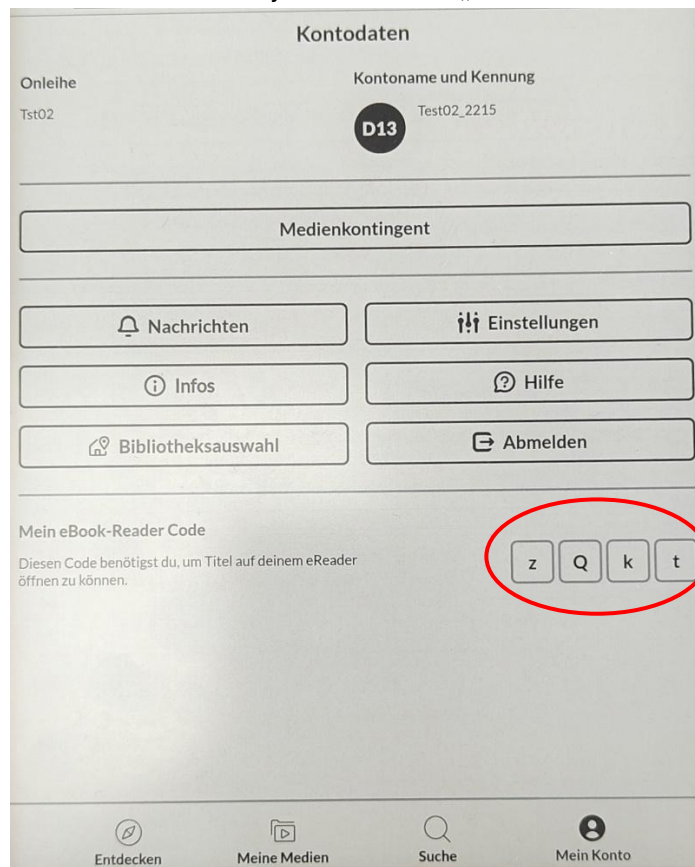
Kontodaten

Onleihe
Tst02

Kontoname und Kennung
D13
Test02_2215

Medienkontingent

Nachrichten
Einstellungen
Infos
Hilfe
Bibliotheksauswahl
Abmelden

Mein eBook-Reader Code
Diesen Code benötigst du, um Titel auf deinem eReader öffnen zu können.

z Q k t

Entdecken
Meine Medien
Suche
Mein Konto